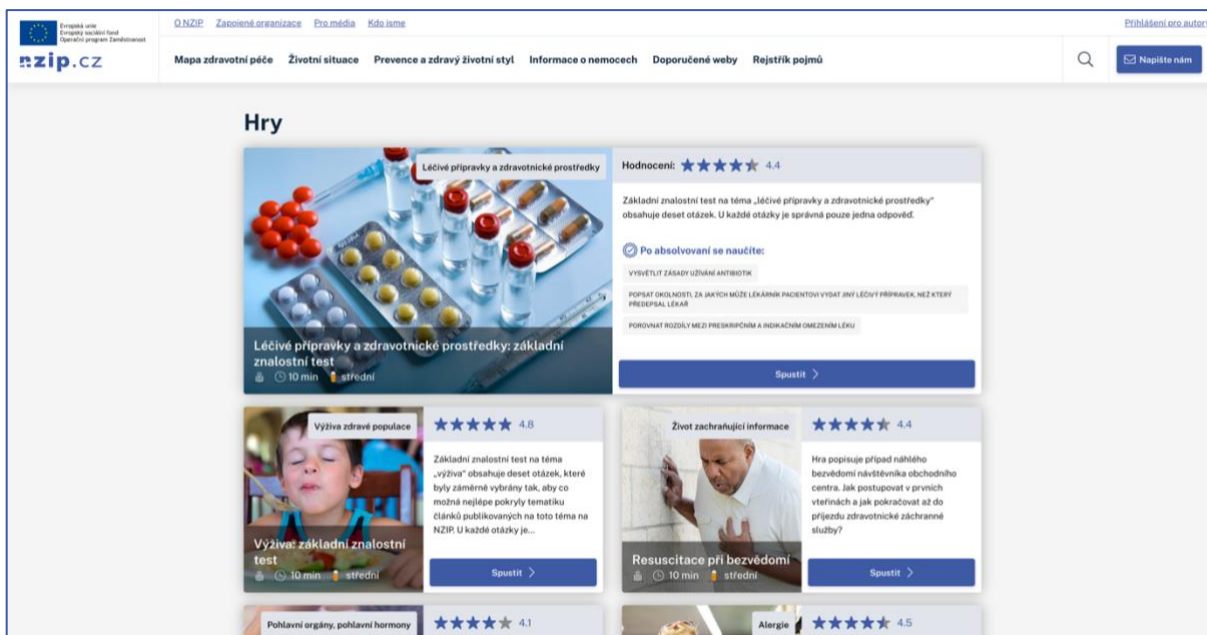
Evropská unie
Evropský sociální fond
Operační program Zaměstnanost

nzip.cz

O NZIP Zapojené organizace Pro média Kdo jsme

Přihlášení pro autory

Mapa zdravotní péče Životní situace Prevence a zdravý životní styl Informace o nemocech Doporučené weby Rejstřík pojmů

Napište nám

Hry

Léčivé přípravky a zdravotnické prostředky

Léčivé přípravky a zdravotnické prostředky: základní znalostní test

10 min střední

Hodnocení: 4.4

Základní znalostní test na téma „léčivé přípravky a zdravotnické prostředky" obsahuje deset otázek. U každé otázky je správná pouze jedna odpověď.

Po absolvovaní se naučíte:

VYSVĚTLIT ZÁSADY UŽÍVÁNÍ ANTIBIOTIK

POPSAT OKOLNOSTI, ZA JAKÝCH MŮŽE LÉKÁRNÍK PACIENTOVI VYDAT JINÝ LÉČIVÝ PŘÍPRAVEK, NEŽ KTERÝ PŘEDEPSAL LÉKAŘ

POROVNAT ROZDÍLY MEZI PRESKRIPČNÍM A INDIKAČNÍM OMEZENÍM LÉKU

Spustit

Výživa zdravé populace

Výživa: základní znalostní test

10 min střední

4.8

Základní znalostní test na téma „výživa" obsahuje deset otázek, které byly záměrně vybrány tak, aby co možná nejlépe pokryly tematiku článků publikovaných na toto téma na NZIP. U každé otázky je...

Spustit

Život zachraňující informace

Resuscitace při bezvědomí

10 min střední

4.4

Hra popisuje případ náhlého bezvědomí návštěvníka obchodního centra. Jak postupovat v prvních vteřinách a jak pokračovat až do příjezdu zdravotnické záchranné služby?

Spustit

Pohlavní orgány, pohlavní hormony

4.1

Alergie

4.5